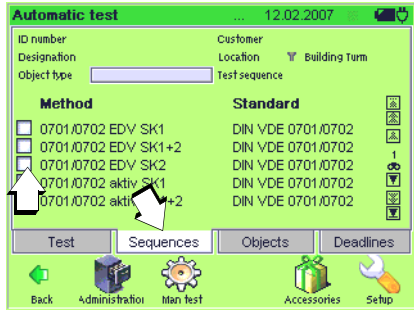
Automatic test ... 12.02.2007

ID number
Customer
Designation
Location Building Turm
Object type
Test sequence

| Method | Standard |
|---|---|
| 0701/0702 EDV SK1 | DIN VDE 0701/0702 |
| 0701/0702 EDV SK1+2 | DIN VDE 0701/0702 |
| 0701/0702 EDV SK2 | DIN VDE 0701/0702 |
| 0701/0702 aktiv SK1 | DIN VDE 0701/0702 |
| 0701/0702 aktiv SK1+2 | DIN VDE 0701/0702 |

Test Sequences Objects Deadlines

Back Administration Man test Accessories Setup